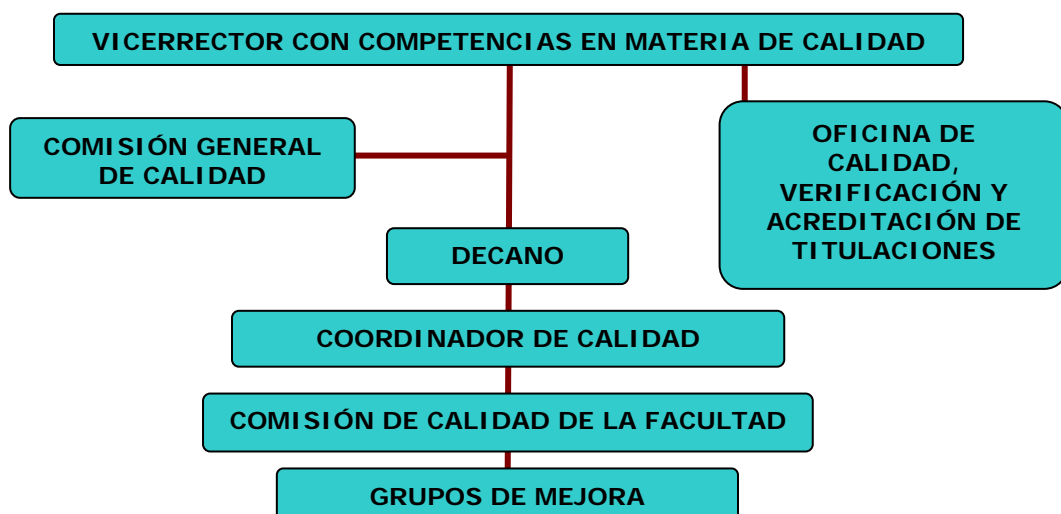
VICERRECTOR CON COMPETENCIAS EN MATERIA DE CALIDAD

COMISIÓN GENERAL DE CALIDAD

OFICINA DE CALIDAD, VERIFICACIÓN Y ACREDITACIÓN DE TITULACIONES

DECANO

COORDINADOR DE CALIDAD

COMISIÓN DE CALIDAD DE LA FACULTAD

GRUPOS DE MEJORA